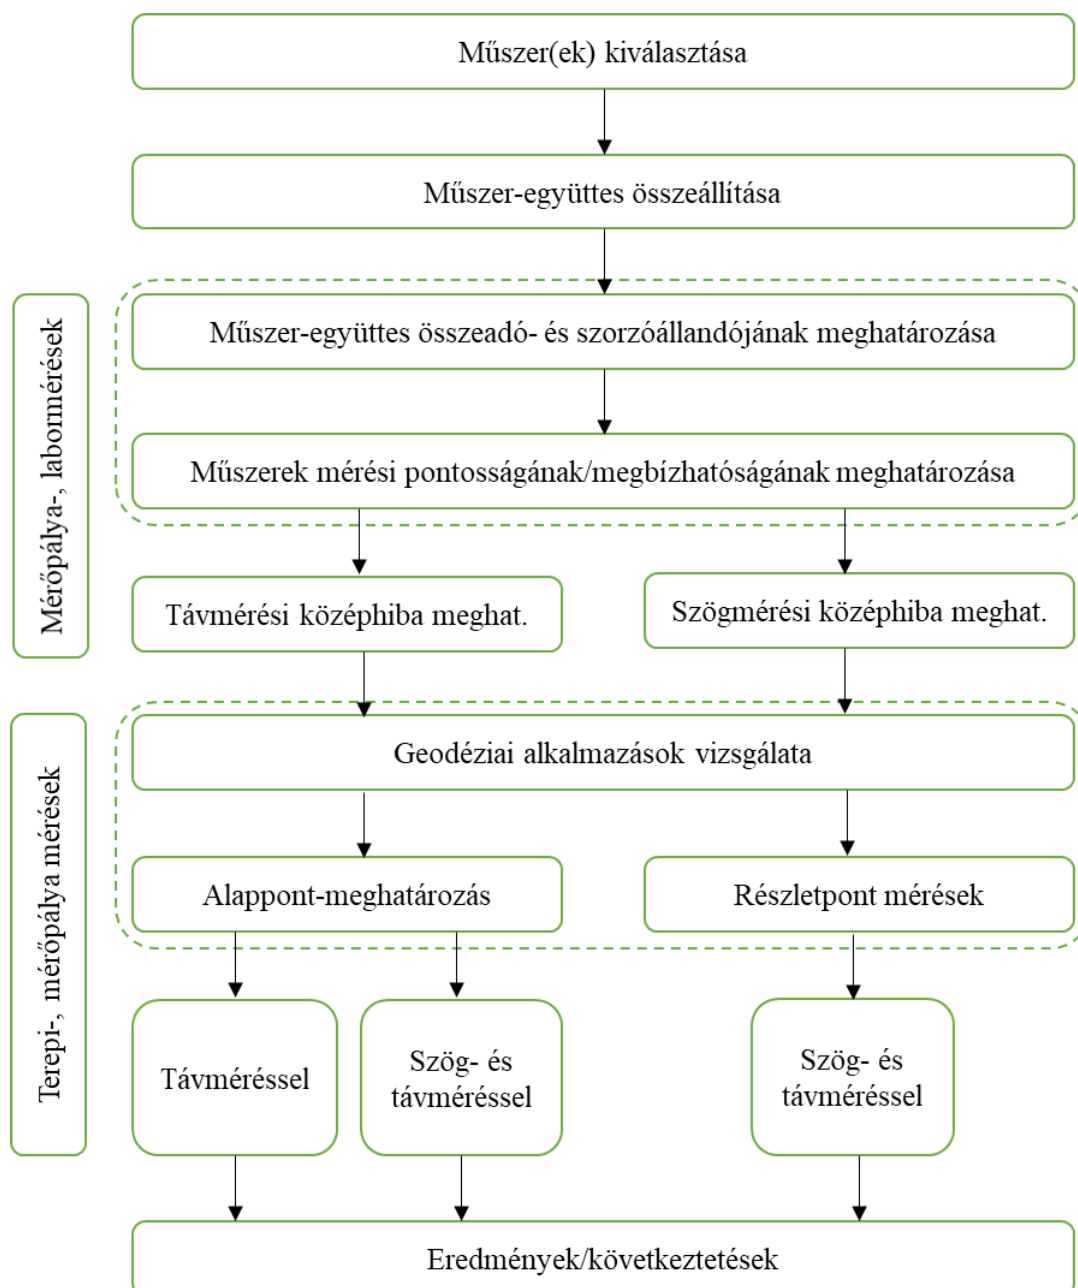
Műszer(ek) kiválasztása

Műszer-együttes összeállítása

Mérőpálya-, labormérések

Műszer-együttes összeadó- és szorzóállandójának meghatározása

Műszerek mérési pontosságának/megbízhatóságának meghatározása

Távmérési középhiba meghat.

Szögmérési középhiba meghat.

Terepi-, mérőpálya mérések

Geodéziai alkalmazások vizsgálata

Alappont-meghatározás

Részletpont mérések

Távméréssel

Szög- és távméréssel

Szög- és távméréssel

Eredmények/következtetések